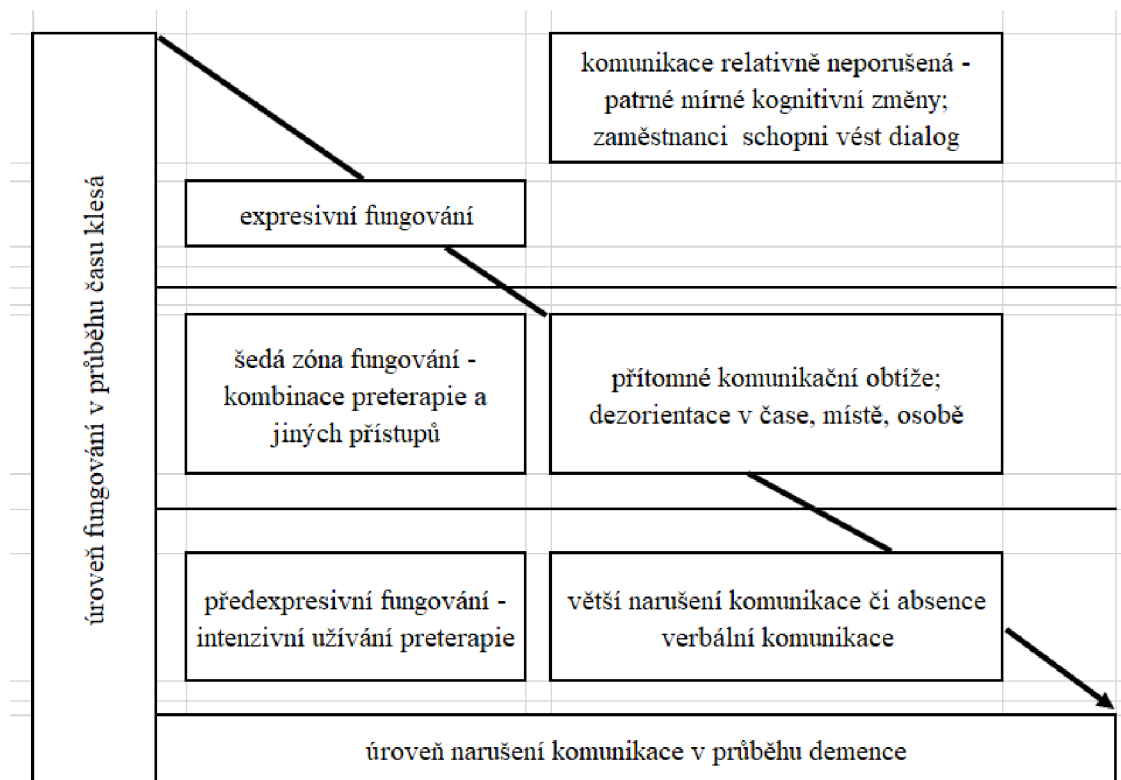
úroveň fungování v průběhu času klesá

komunikace relativně neporušená - patrné mírné kognitivní změny; zaměstnanci schopni vést dialog

expresivní fungování

šedá zóna fungování - kombinace preterapie a jiných přístupů

přítomné komunikační obtíže; dezorientace v čase, místě, osobě

předexpresivní fungování - intenzivní užívání preterapie

větší narušení komunikace či absence verbální komunikace

úroveň narušení komunikace v průběhu demence